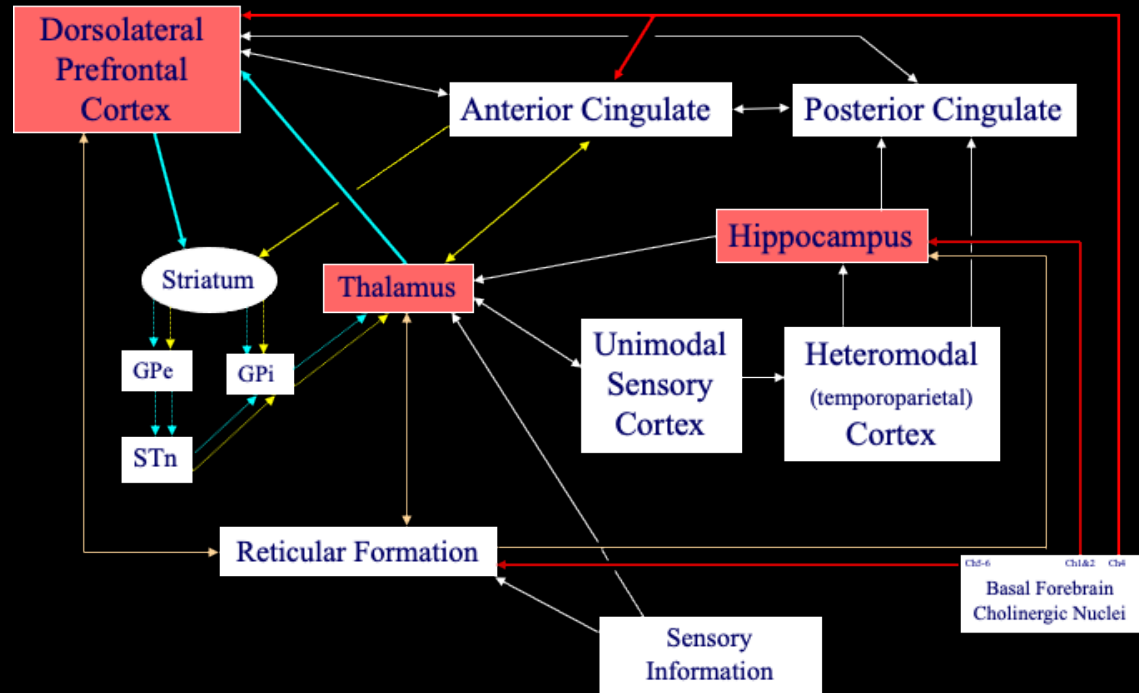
Dorsolateral Prefrontal Cortex

Anterior Cingulate

Posterior Cingulate

Hippocampus

Striatum

Thalamus

GPe

GPi

STn

Unimodal Sensory Cortex

Heteromodal (temporoparietal) Cortex

Reticular Formation

Ch5-6

Ch1&2

Ch4

Basal Forebrain Cholinergic Nuclei

Sensory Information